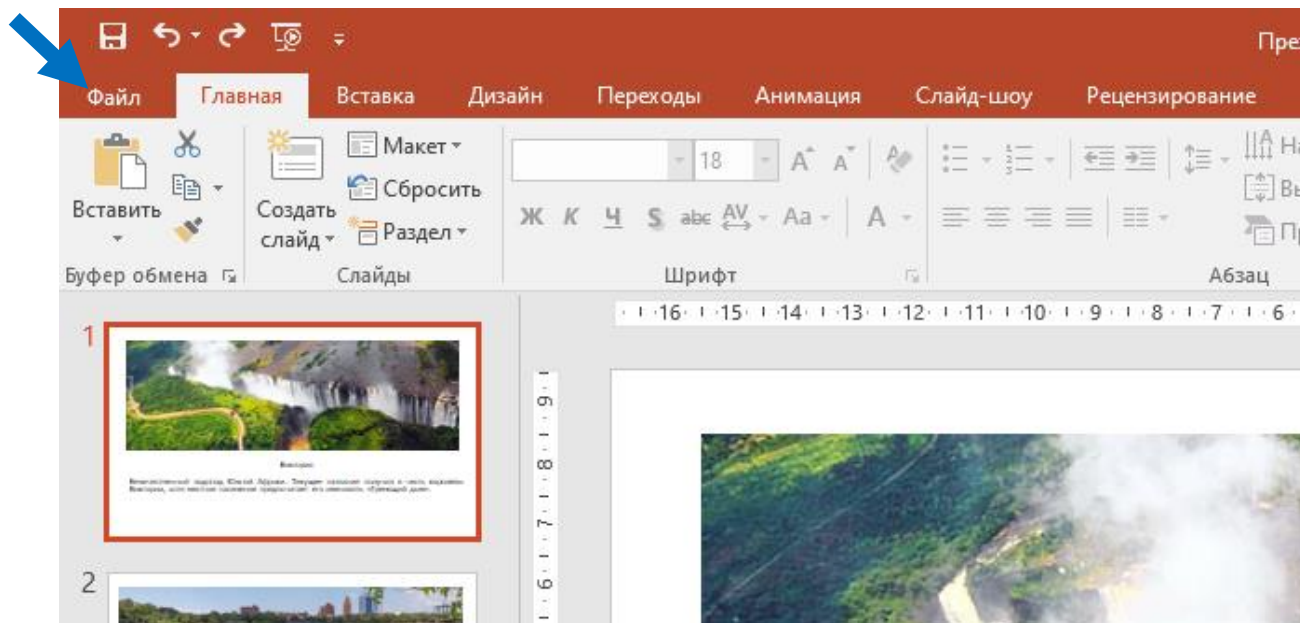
Пре

Файл Главная Вставка Дизайн Переходы Анимация Слайд-шоу Рецензирование

Вставить
Создать слайд
Макет
Сбросить
Раздел
18
Ж К Ч S abc AV Aa A
На
Вы
Пр
Буфер обмена
Слайды
Шрифт
Абзац

16 15 14 13 12 11 10 9 8 7 6

1
Виктория
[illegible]
2

9 8 7 6